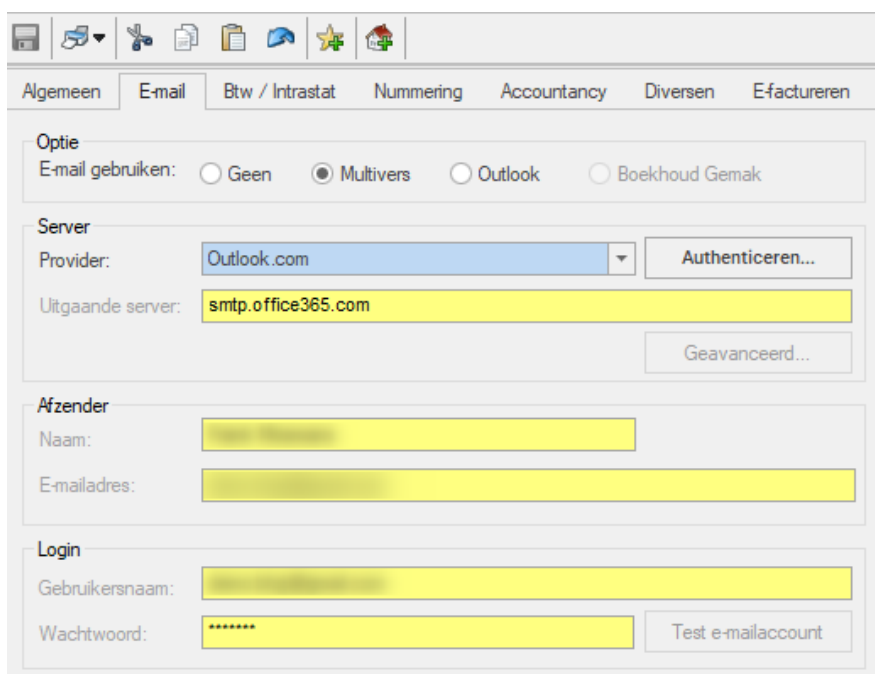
Algemeen | E-mail | Btw / Intrastat | Nummering | Accountancy | Diversen | E-factureren

Optie
E-mail gebruiken: Geen Multivers Outlook Boekhoud Gemak

Server
Provider: Outlook.com
Authenticeren...
Uitgaande server: smtp.office365.com
Geavanceerd...

Afzender
Naam: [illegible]
E-mailadres: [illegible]

Login
Gebruikersnaam: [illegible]
Wachtwoord: *******
Test e-mailaccount